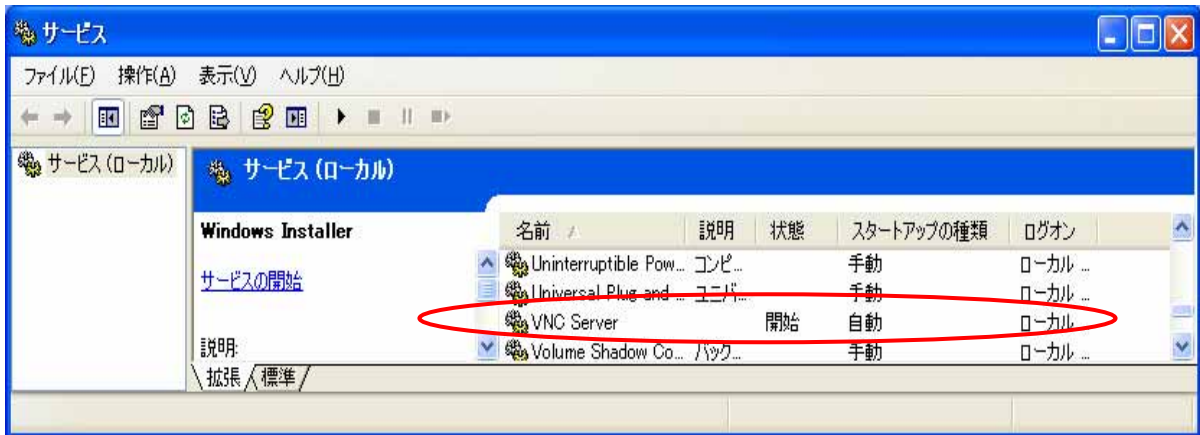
サービス

ファイル(F) 操作(A) 表示(V) ヘルプ(H)

サービス (ローカル)

サービス (ローカル)

Windows Installer

サービスの開始

説明:

| 名前 | 説明 | 状態 | スタートアップの種類 | ログオン |
|---|---|---|---|---|
| Uninterruptible Pow... | コンピ... | | 手動 | ローカル ... |
| Universal Plug and ... | ユニバ... | | 手動 | ローカル ... |
| VNC Server | | 開始 | 自動 | ローカル |
| Volume Shadow Co... | バック... | | 手動 | ローカル ... |

拡張 標準